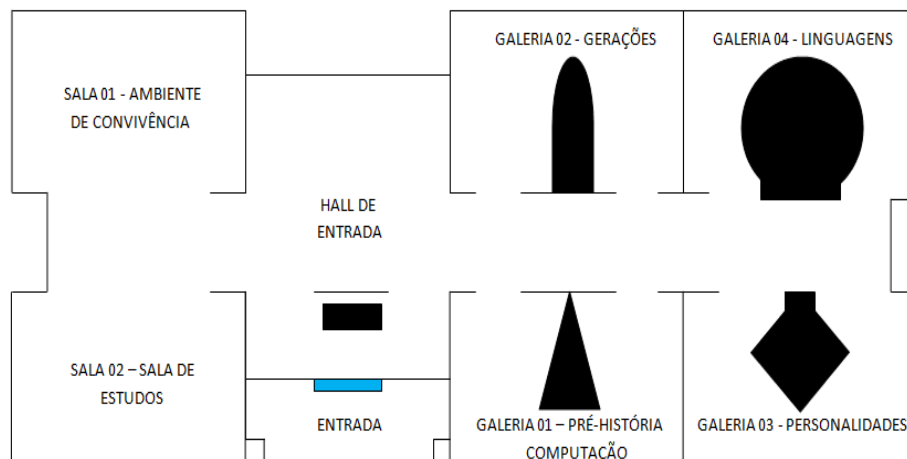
SALA 01 - AMBIENTE DE CONVIVÊNCIA

GALERIA 02 - GERAÇÕES

GALERIA 04 - LINGUAGENS

HALL DE ENTRADA

SALA 02 – SALA DE ESTUDOS

ENTRADA

GALERIA 01 – PRÉ-HISTÓRIA COMPUTAÇÃO

GALERIA 03 - PERSONALIDADES